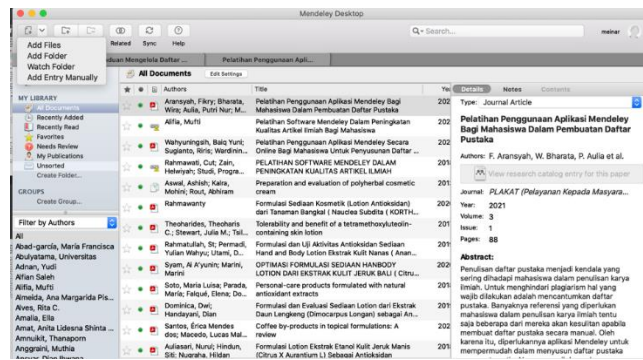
Mendeley Desktop

Add Files
Add Folder
Watch Folder
Add Entry Manually

Related Sync Help

Q- Search...

meinar

...gunaan Mengelola Daftar ... Pelatihan Penggunaan Apli...

MY LIBRARY
All Documents
Recently Added
Recently Read
Favorites
Needs Review
My Publications
Unsorted
Create Folder...

GROUPS
Create Group...

Filter by Authors
All
Abad-garcia, Maria Francisca
Abulyatama, Universitas
Adnan, Yudi
Aflan Saleh
Alfia, Mufti
Almeida, Ana Margarida Pis...
Alves, Rita C.
Amalia, Ella
Amat, Anita Lidesna Shinta ...
Amnuikit, Thanaporn
Anggraini, Mutha
Anwar, Dian Ilyana...

All Documents Edit Settings

| Authors | Title | Year |
|---|---|---|
| Aransyah, Fikry; Bharata, Wira; Aulia, Putri Nur; M... | Pelatihan Penggunaan Aplikasi Mendeley Bagi Mahasiswa Dalam Pembuatan Daftar Pustaka | 202 |
| Alfia, Mufti | Pelatihan Software Mendeley Dalam Peningkatan Kualitas Artikel Ilmiah Bagi Mahasiswa | 201 |
| Wahyuningsih, Baiq Yuni; Sugianto, Riris; Wardinin... | Pelatihan Penggunaan Aplikasi Mendeley Secara Online Bagi Mahasiswa Untuk Penyusunan Daftar ... | 202 |
| Rahmawati, Cut; Zain, Helwiyah; Studi, Progra... | PELATIHAN SOFTWARE MENDELEY DALAM PENINGKATAN KUALITAS ARTIKEL ILMIAH | 201 |
| Aswal, Ashish; Kalra, Mohini; Rout, Abhiram | Preparation and evaluation of polyherbal cosmetic cream | 201 |
| Rahmawanty | Formulasi Sediaan Kosmetik (Lotion Antioksidan) dari Tanaman Bangkal ( Nauclea Subdita ( KORTH... | 202 |
| Theoharides, Theoharis C.; Stewart, Julia M.; Tsil... | Tolerability and benefit of a tetramethoxyluteolin-containing skin lotion | 201 |
| Rahmatullah, St; Permadi, Yulian Wahyu; Utami, D... | Formulasi dan Uji Aktivitas Antioksidan Sediaan Hand and Body Lotion Ekstrak Kulit Nanas ( Anan... | 201 |
| Syam, Ai A'yunin; Marini, Marini | OPTIMASI FORMULASI SEDIAAN HANBODY LOTION DARI EKSTRAK KULIT JERUK BALI ( Citru... | 202 |
| Soto, Maria Luisa; Parada, Maria; Falqué, Elena; Do... | Personal-care products formulated with natural antioxidant extracts | 201 |
| Dominica, Dwi; Handayani, Dian | Formulasi dan Evaluasi Sediaan Lotion dari Ekstrak Daun Lengkeng (Dimocarpus Longan) sebagai An... | 201 |
| Santos, Erica Mendes dos; Macedo, Lucas Mal... | Coffee by-products in topical formulations: A review | 202 |
| Auliasari, Nurul; Hindun, Siti; Nugraha, Hildan | Formulasi Lotion Ekstrak Etanol Kulit Jeruk Manis (Citrus X Aurantium L) Sebagai Antioksidan | 201 |

Details Notes Contents

Type: Journal Article

Pelatihan Penggunaan Aplikasi Mendeley Bagi Mahasiswa Dalam Pembuatan Daftar Pustaka

Authors: F. Aransyah, W. Bharata, P. Aulia et al.

View research catalog entry for this paper

Journal: PLAKAT (Pelayanan Kepada Masyara...
Year: 2021
Volume: 3
Issue: 1
Pages: 88

Abstract:
Penulisan daftar pustaka menjadi kendala yang sering dihadapi mahasiswa dalam penulisan karya ilmiah. Untuk menghindari plagiarism hal yang wajib dilakukan adalah mencantumkan daftar pustaka. Banyaknya referensi yang diperlukan mahasiswa dalam penulisan karya ilmiah tentu saja beberapa dari mereka akan kesulitan apabila membuat daftar pustaka secara manual. Oleh karena itu, diperlukannya aplikasi Mendeley untuk mempermudah dalam menyusun daftar pustaka